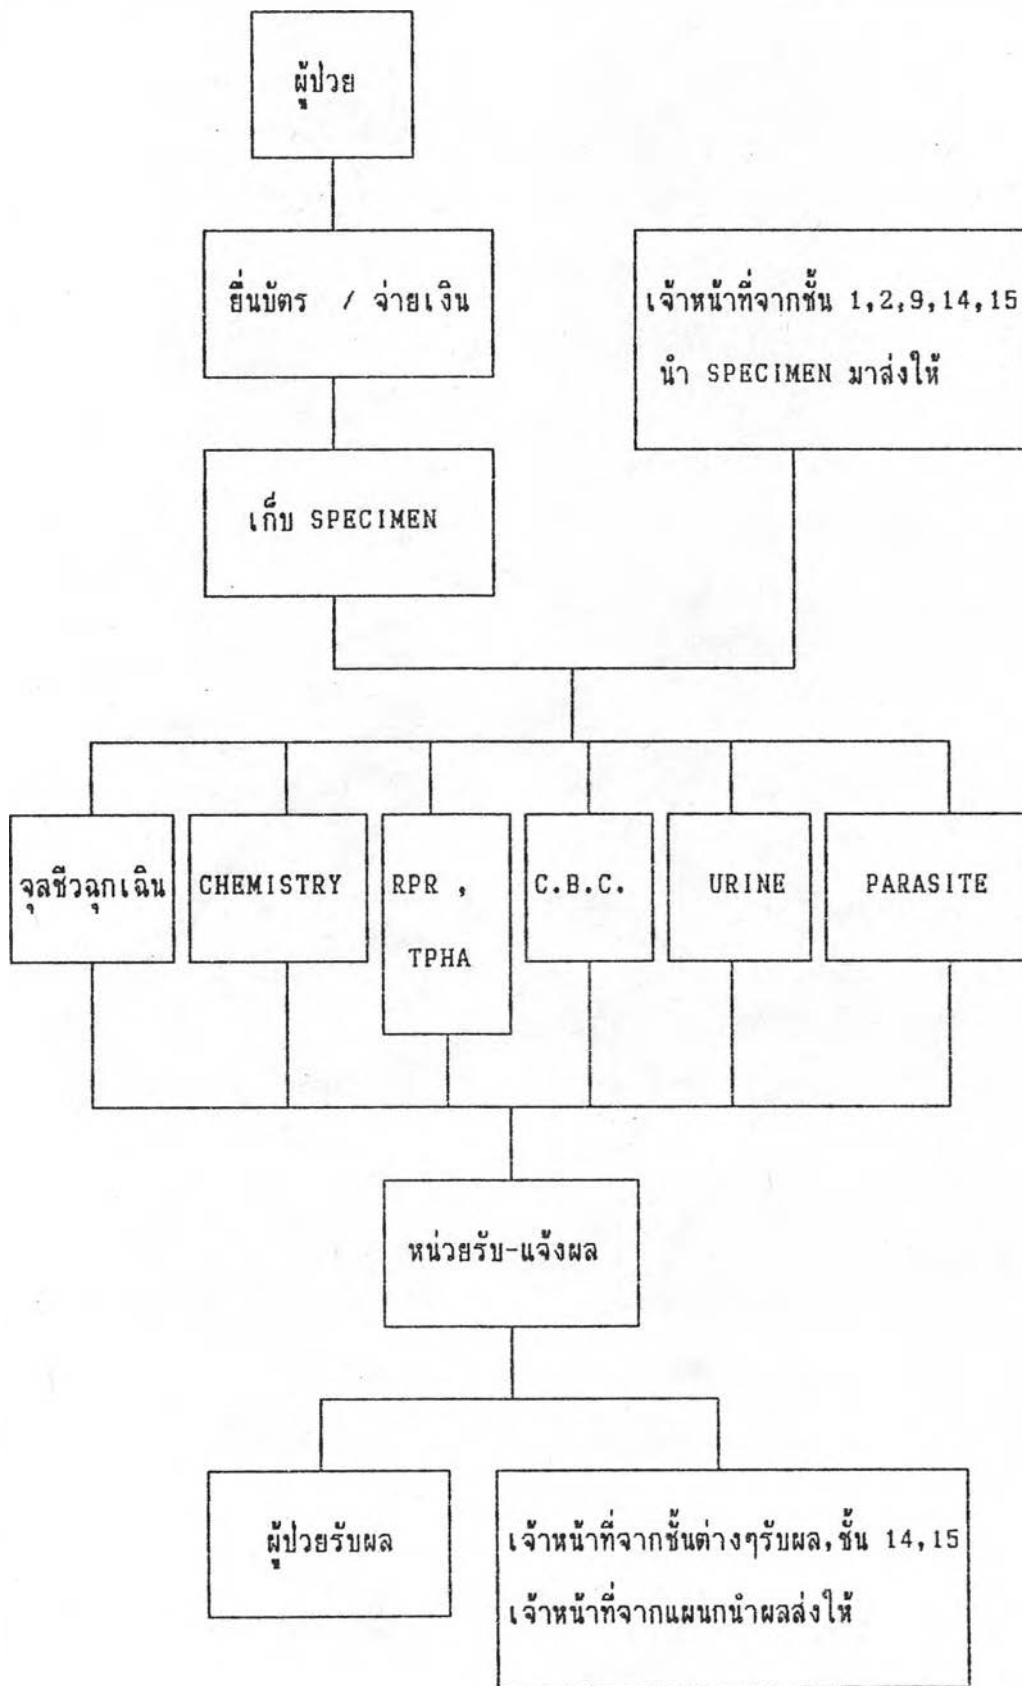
ผู้ป่วย

ยื่นบัตร / จ่ายเงิน

เจ้าหน้าที่จากชั้น 1,2,9,14,15 นำ SPECIMEN มาส่งให้

เก็บ SPECIMEN

จุลชีวฉุกเฉิน

CHEMISTRY

RPR , TPHA

C.B.C.

URINE

PARASITE

หน่วยรับ-แจ้งผล

ผู้ป่วยรับผล

เจ้าหน้าที่จากชั้นต่างๆรับผล, ชั้น 14,15 เจ้าหน้าที่จากแผนกนำผลส่งให้